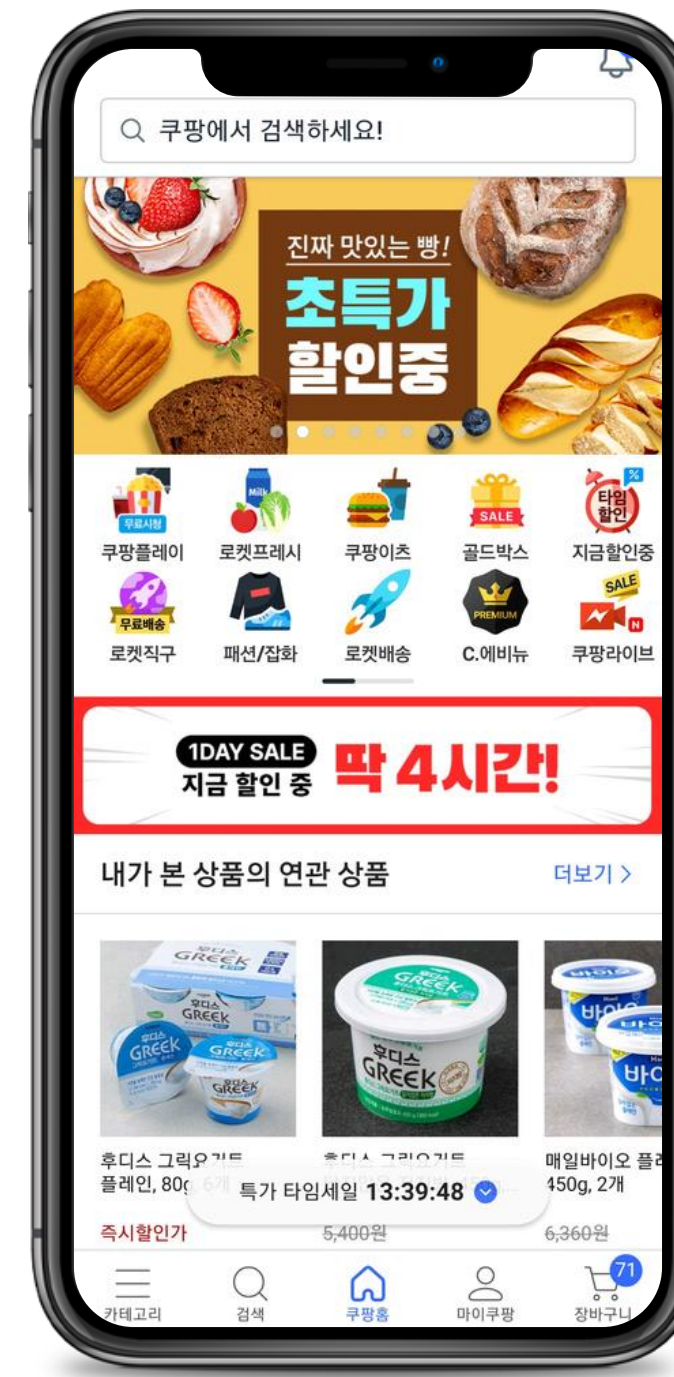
쿠팡에서 검색하세요!

진짜 맛있는 빵!
초특가
할인중

무료시청
쿠팡플레이
Milk
로켓프레시
쿠팡이츠
SALE
골드박스
%
타임
할인
지금할인중
무료배송
로켓직구
패션/잡화
로켓배송
PREMIUM
C.에비뉴
SALE
N
쿠팡라이브

1DAY SALE
지금 할인 중
딱 4시간!

내가 본 상품의 연관 상품
더보기 >

후디스 GREEK
후디스 GREEK
후디스 GREEK
바이오
바이오

후디스 그릭요거트 플레인, 80g, 6개
후디스 그릭요거트
매일바이오 플레
450g, 2개

특가 타임세일 13:39:48

즉시할인가
5,400원
6,360원

카테고리
검색
쿠팡홈
마이쿠팡
71
장바구니